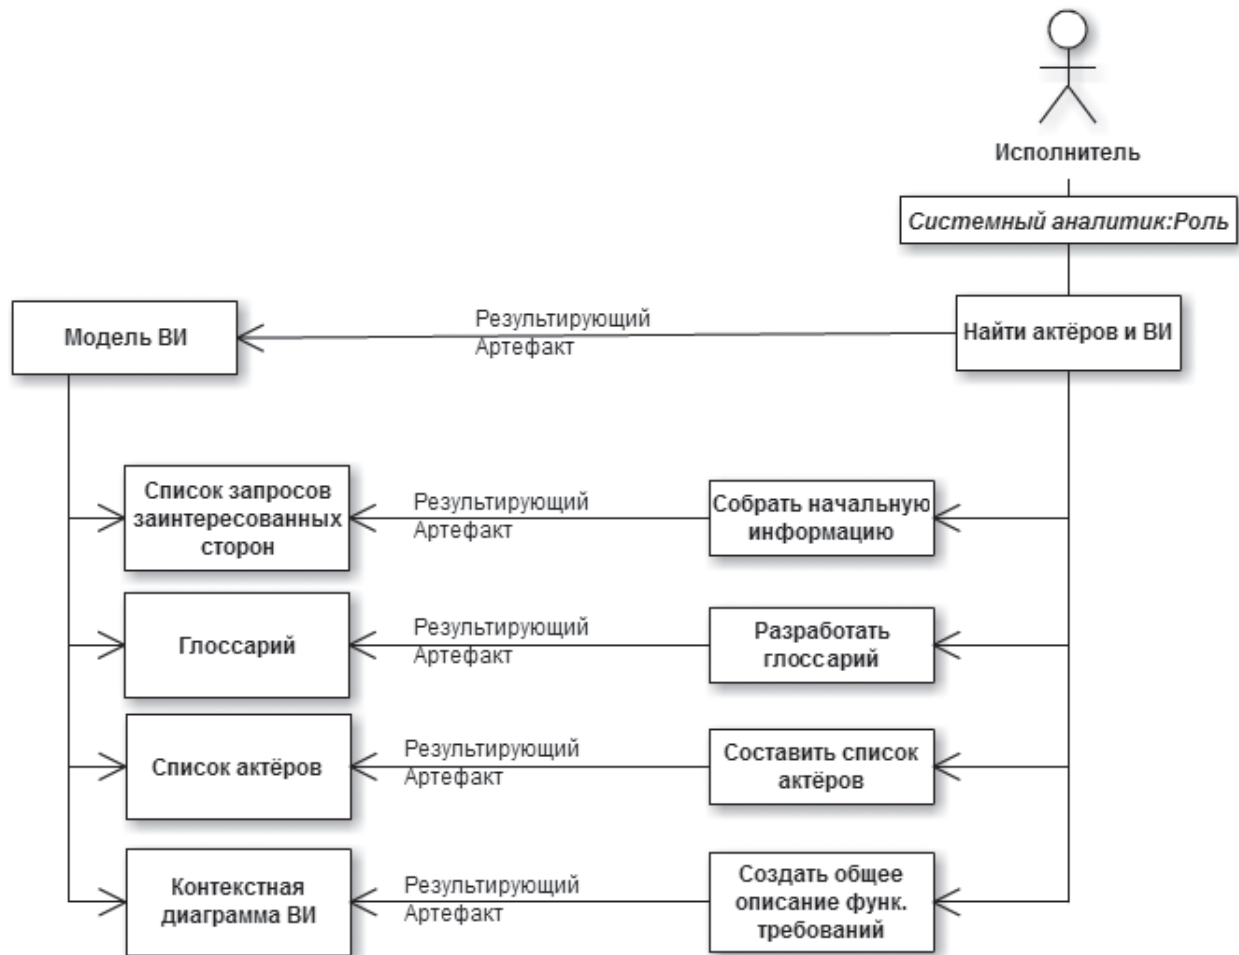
Исполнитель

Системный аналитик:Роль

Модель ВИ

Результирующий Артефакт

Найти актёров и ВИ

Список запросов заинтересованных сторон

Результирующий Артефакт

Собрать начальную информацию

Глоссарий

Результирующий Артефакт

Разработать глоссарий

Список актёров

Результирующий Артефакт

Составить список актёров

Контекстная диаграмма ВИ

Результирующий Артефакт

Создать общее описание функ. требований